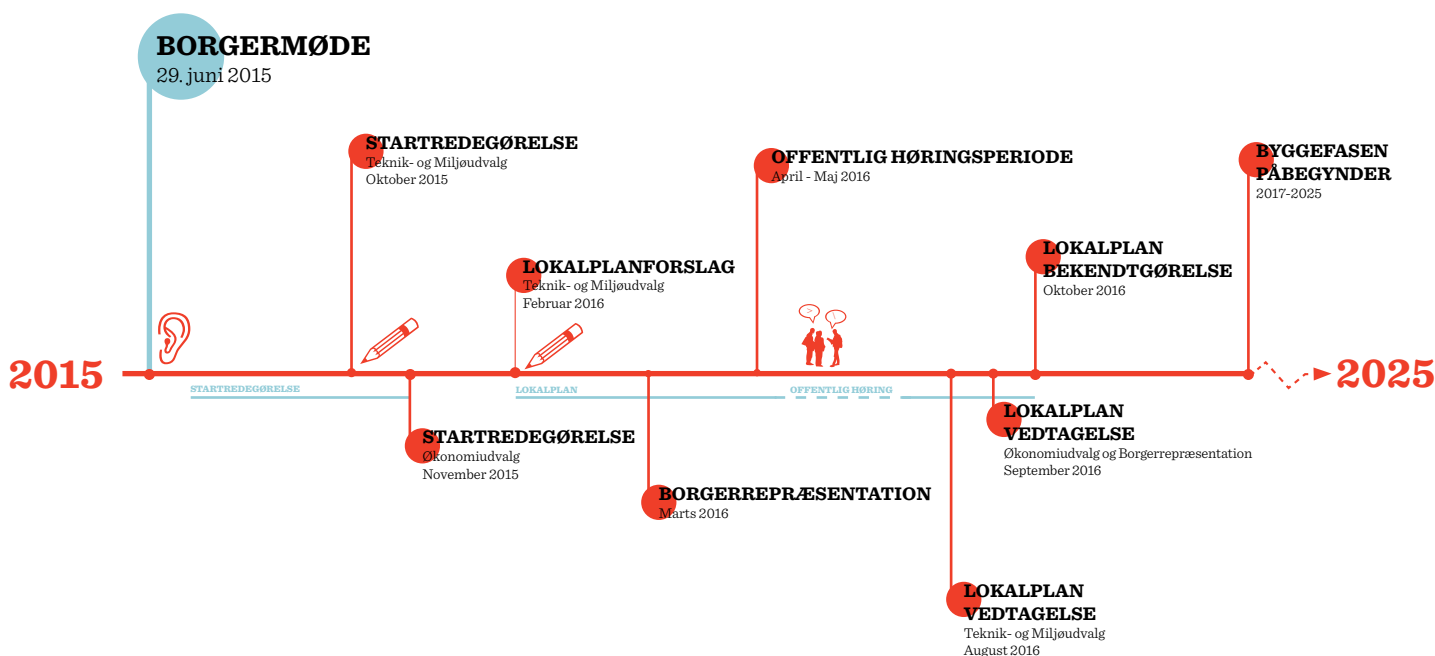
BORGERMØDE
29. juni 2015

STARTREDEGØRELSE
Teknik- og Miljøudvalg
Oktober 2015

OFFENTLIG HØRINGSPERIODE
April - Maj 2016

BYGGEFASEN PÅBEGYNDER
2017-2025

LOKALPLANFORSLAG
Teknik- og Miljøudvalg
Februar 2016

LOKALPLAN BEKENDTGØRELSE
Oktober 2016

2015

STARTREDEGØRELSE

LOKALPLAN

OFFENTLIG HØRING

2025

STARTREDEGØRELSE
Økonomiudvalg
November 2015

LOKALPLAN VEDTAGELSE
Økonomiudvalg og Borgerrepræsentation
September 2016

BORGERREPRÆSENTATION
Marts 2016

LOKALPLAN VEDTAGELSE
Teknik- og Miljøudvalg
August 2016